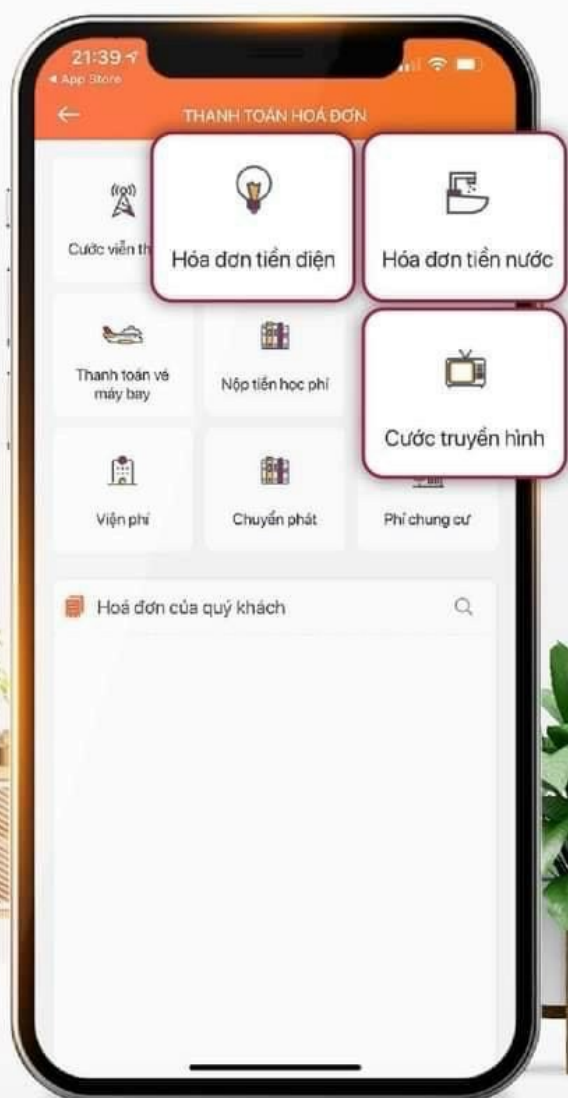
21:39
◂ App Store

THANH TOÁN HOÁ ĐƠN

Cước viễn th

Hóa đơn tiền diện

Hóa đơn tiền nước

Thanh toán vé máy bay

Nộp tiền học phí

Cước truyền hình

Viện phí

Chuyển phát

Phí chung cư

Hoá đơn của quý khách